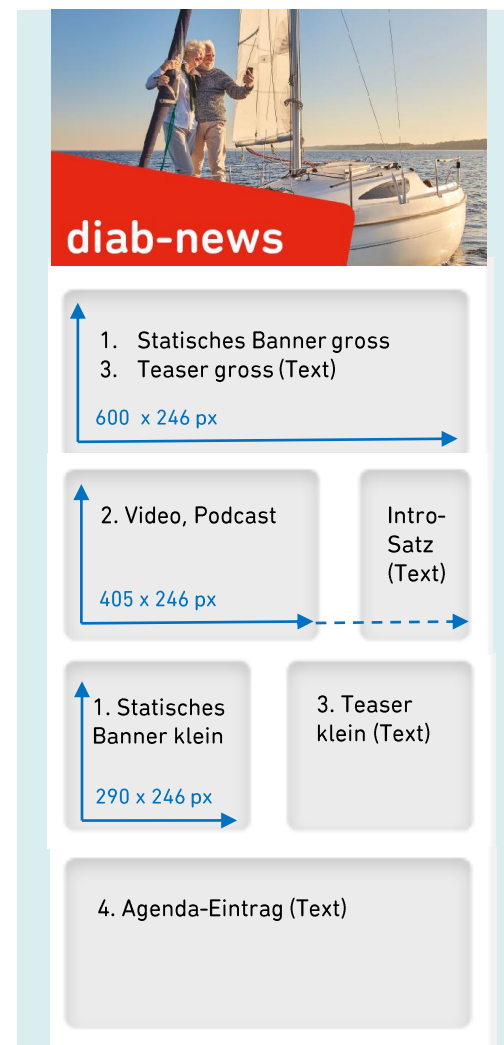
diab-news

1. Statisches Banner gross
3. Teaser gross (Text)

600 x 246 px

2. Video, Podcast

405 x 246 px

Intro-Satz (Text)

1. Statisches Banner klein

290 x 246 px

3. Teaser klein (Text)

4. Agenda-Eintrag (Text)